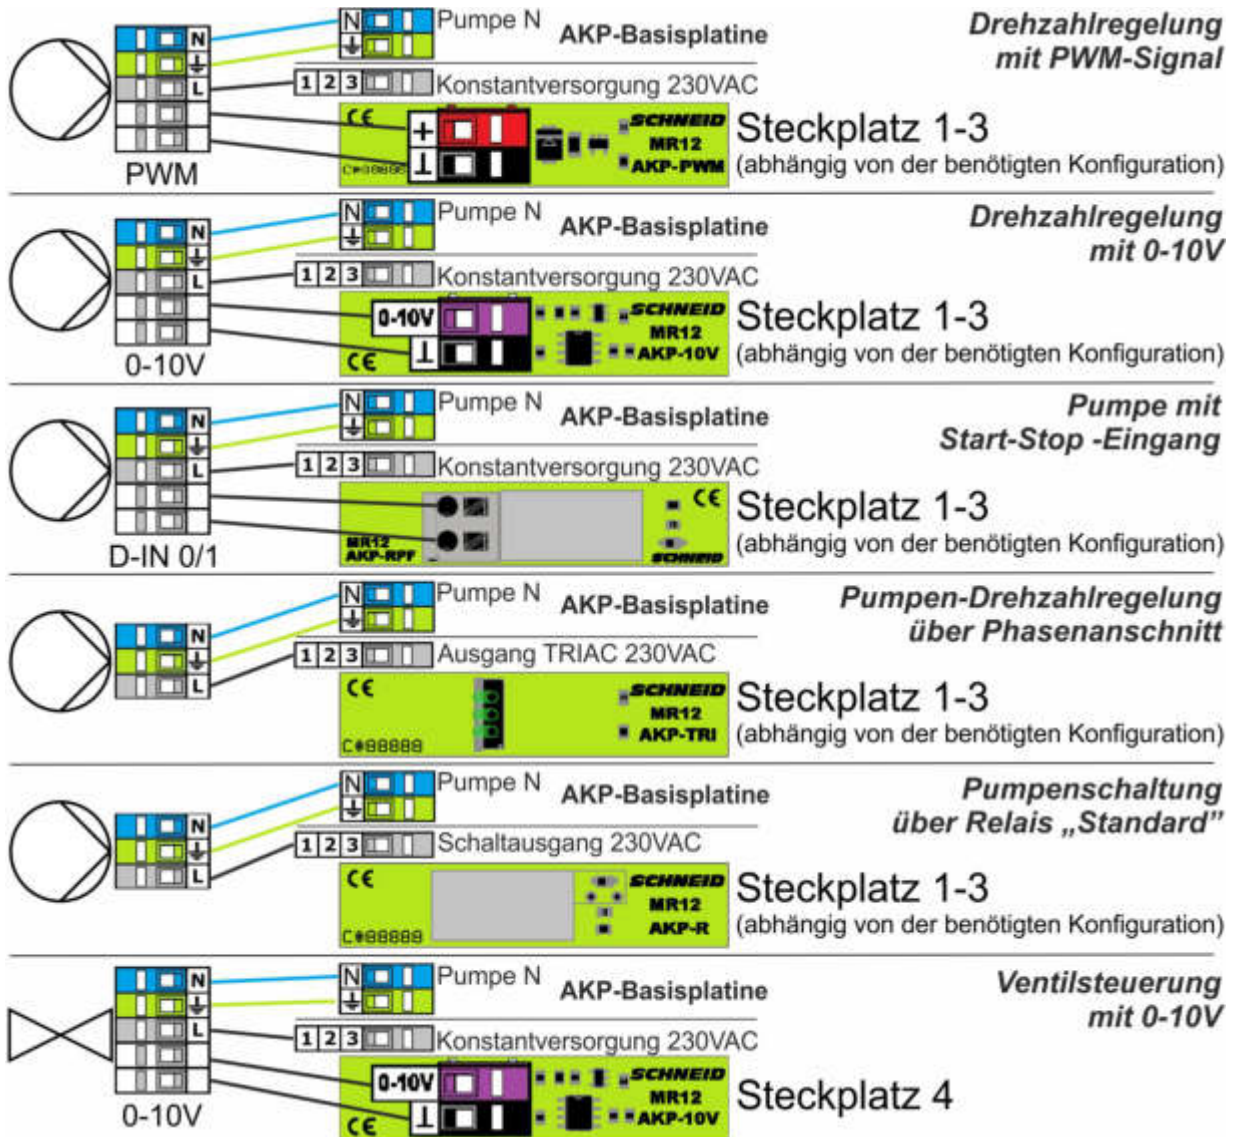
N
⏚
L
PWM
N
⏚
Pumpe N
AKP-Basisplatine
Drehzahlregelung mit PWM-Signal
1 2 3
Konstantversorgung 230VAC
CE
+
⊥
C#88888
SCHNEID
MR12
AKP-PWM
Steckplatz 1-3
(abhängig von der benötigten Konfiguration)

N
⏚
L
0-10V
N
⏚
Pumpe N
AKP-Basisplatine
Drehzahlregelung mit 0-10V
1 2 3
Konstantversorgung 230VAC
0-10V
⊥
CE
SCHNEID
MR12
AKP-10V
Steckplatz 1-3
(abhängig von der benötigten Konfiguration)

N
⏚
L
D-IN 0/1
N
⏚
Pumpe N
AKP-Basisplatine
Pumpe mit Start-Stop -Eingang
1 2 3
Konstantversorgung 230VAC
MR12
AKP-RPF
CE
SCHNEID
Steckplatz 1-3
(abhängig von der benötigten Konfiguration)

N
⏚
L
N
⏚
Pumpe N
AKP-Basisplatine
Pumpen-Drehzahlregelung über Phasenanschnitt
1 2 3
Ausgang TRIAC 230VAC
CE
C#88888
SCHNEID
MR12
AKP-TRI
Steckplatz 1-3
(abhängig von der benötigten Konfiguration)

N
⏚
L
N
⏚
Pumpe N
AKP-Basisplatine
Pumpenschaltung über Relais „Standard"
1 2 3
Schaltausgang 230VAC
CE
C#88888
SCHNEID
MR12
AKP-R
Steckplatz 1-3
(abhängig von der benötigten Konfiguration)

N
⏚
L
0-10V
N
⏚
Pumpe N
AKP-Basisplatine
Ventilsteuerung mit 0-10V
1 2 3
Konstantversorgung 230VAC
0-10V
⊥
CE
SCHNEID
MR12
AKP-10V
Steckplatz 4